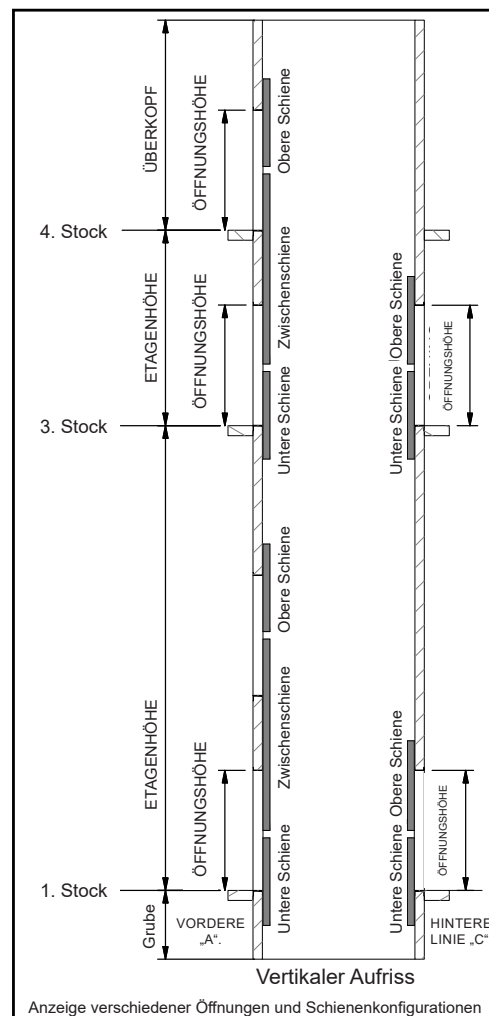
ÜBERKOPF
ÖFFNUNGSHÖHE
Obere Schiene
4. Stock
ETAGENHÖHE
ÖFFNUNGSHÖHE
Zwischenschiene
Untere Schiene
Obere Schiene
ÖFFNUNGSHÖHE
Untere Schiene
3. Stock
ETAGENHÖHE
Obere Schiene
Zwischenschiene
ÖFFNUNGSHÖHE
Untere Schiene
Obere Schiene
ÖFFNUNGSHÖHE
Untere Schiene
1. Stock
Grube
VORDERE „A".
HINTERE LINIE „C"
Vertikaler Aufriss
Anzeige verschiedener Öffnungen und Schienenkonfigurationen